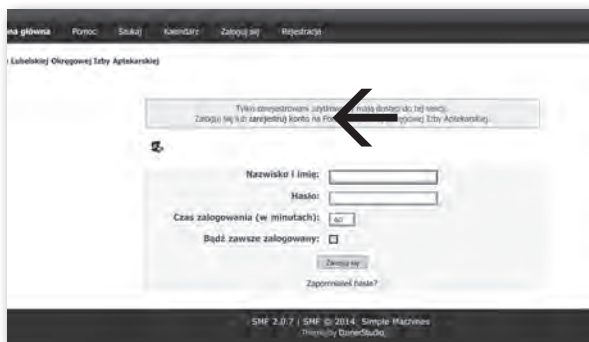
na główna Pomoc Szukaj Kalendarz Zaloguj się Rejestracja

Lubelskiej Okręgowej Izby Aptekarskiej

Tylko zarejestrowani użytkownicy mają dostęp do tej sekcji.
Zaloguj się lub zarejestruj konto na Fo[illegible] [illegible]ręgowej Izby Aptekarskiej.

Nazwisko i imię:

Hasło:

Czas zalogowania (w minutach): 60

Bądź zawsze zalogowany:

Zaloguj się

Zapomniałeś hasła?

SMF 2.0.7 | SMF © 2014, Simple Machines
Theme by DzinerStudio